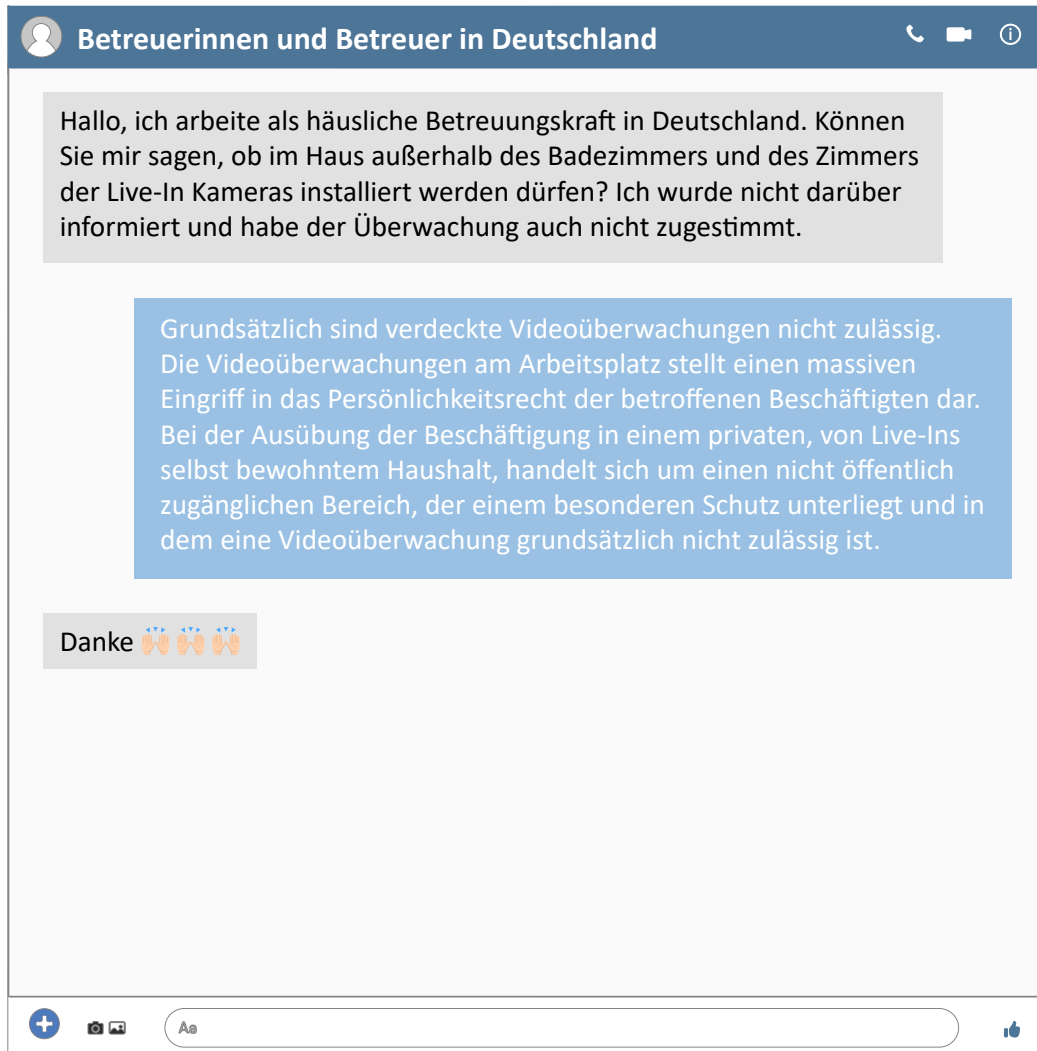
Betreuerinnen und Betreuer in Deutschland

Hallo, ich arbeite als häusliche Betreuungskraft in Deutschland. Können Sie mir sagen, ob im Haus außerhalb des Badezimmers und des Zimmers der Live-In Kameras installiert werden dürfen? Ich wurde nicht darüber informiert und habe der Überwachung auch nicht zugestimmt.

Grundsätzlich sind verdeckte Videoüberwachungen nicht zulässig. Die Videoüberwachungen am Arbeitsplatz stellt einen massiven Eingriff in das Persönlichkeitsrecht der betroffenen Beschäftigten dar. Bei der Ausübung der Beschäftigung in einem privaten, von Live-Ins selbst bewohntem Haushalt, handelt sich um einen nicht öffentlich zugänglichen Bereich, der einem besonderen Schutz unterliegt und in dem eine Videoüberwachung grundsätzlich nicht zulässig ist.

Danke 🙌🙌🙌

Aa